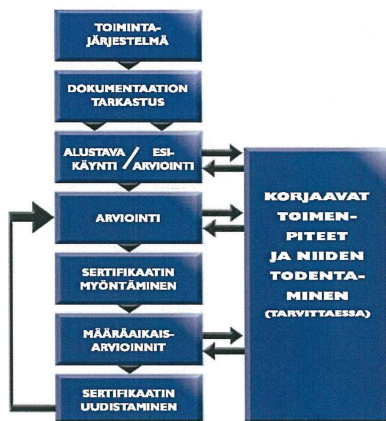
TOIMINTAJÄRJESTELMÄ

DOKUMENTAATION TARKASTUS

ALUSTAVA KÄYNTI / ESIARVIOINTI

ARVIOINTI

SERTIFIKAATIN MYÖNTÄMINEN

MÄÄRÄAIKAISARVIOINNIT

SERTIFIKAATIN UUDISTAMINEN

KORJAAVAT TOIMENPITEET JA NIIDEN TODENTAMINEN (TARVITTAESSA)